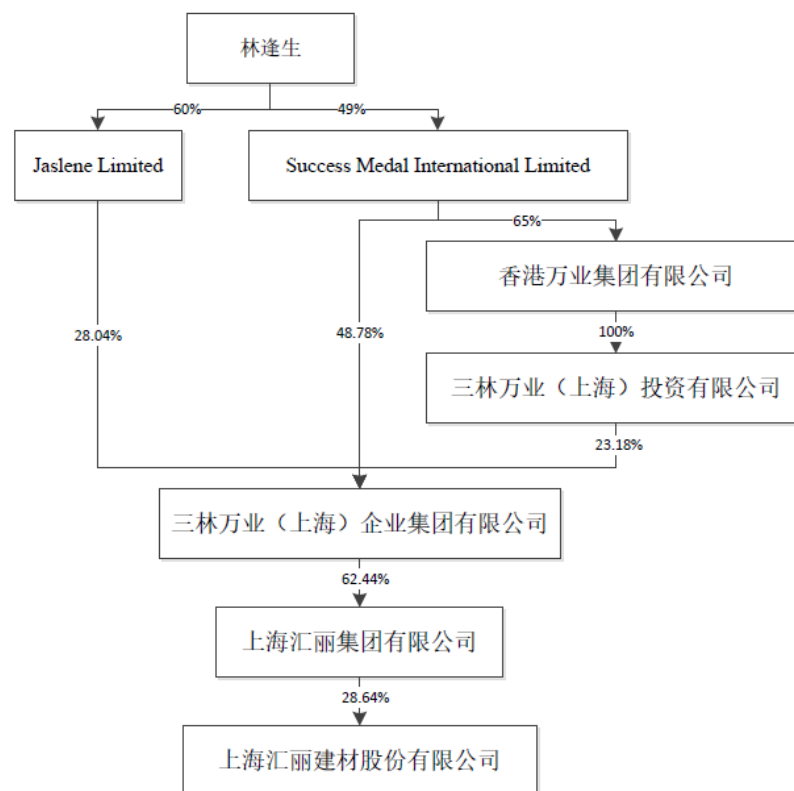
林逢生

60%

49%

Jaslene Limited

Success Medal International Limited

65%

香港万业集团有限公司

28.04%

48.78%

100%

三林万业（上海）投资有限公司

23.18%

三林万业（上海）企业集团有限公司

62.44%

上海汇丽集团有限公司

28.64%

上海汇丽建材股份有限公司